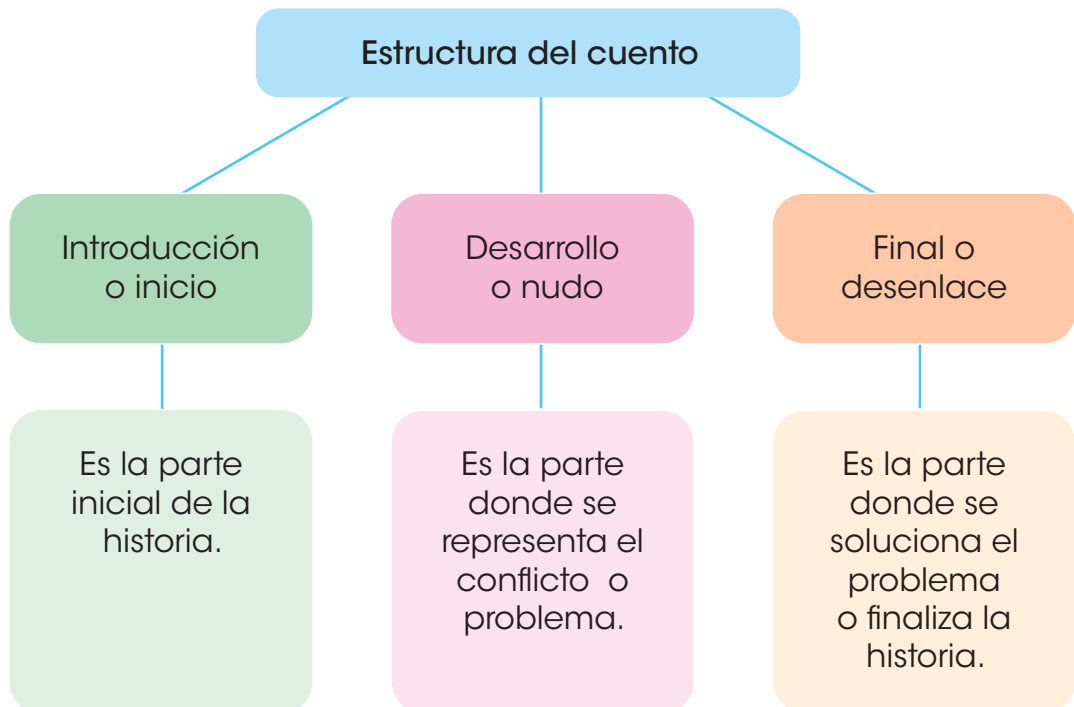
Estructura del cuento

Introducción o inicio

Es la parte inicial de la historia.

Desarrollo o nudo

Es la parte donde se representa el conflicto o problema.

Final o desenlace

Es la parte donde se soluciona el problema o finaliza la historia.